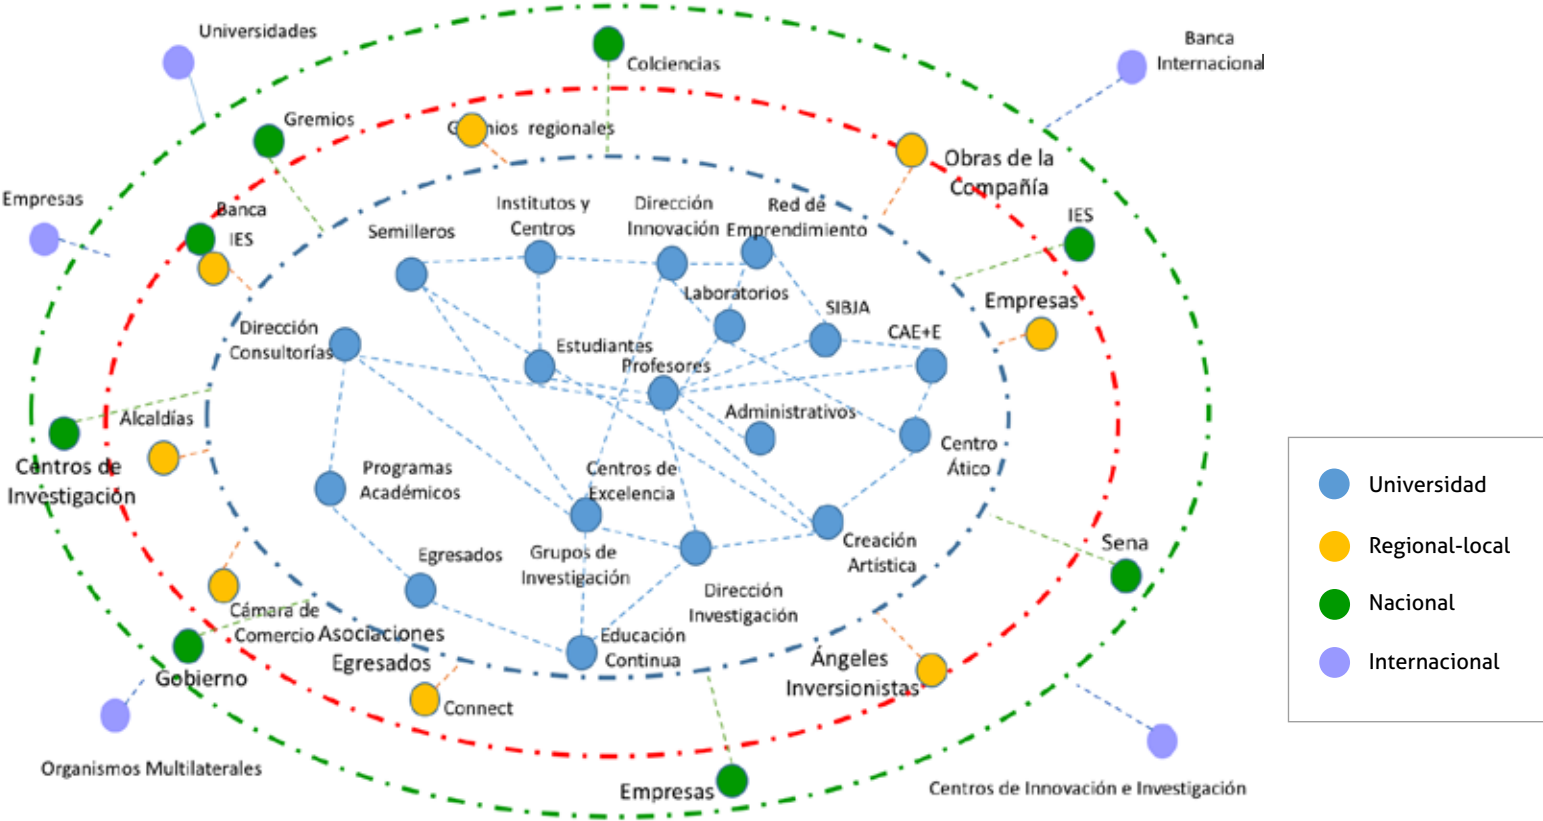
Universidades
Colciencias
Banca Internacional
Gremios
Gremios regionales
Obras de la Compañía
Empresas
Banca
IES
IES
Semilleros
Institutos y Centros
Dirección Innovación
Red de Emprendimiento
Laboratorios
SIBJA
Empresas
CAE+E
Dirección Consultorías
Estudiantes
Profesores
Alcaldías
Administrativos
Centros de Investigación
Centro Ático
Programas Académicos
Centros de Excelencia
Egresados
Grupos de Investigación
Creación Artística
Sena
Dirección Investigación
Cámara de Comercio
Asociaciones Egresados
Educación Continua
Ángeles Inversionistas
Gobierno
Connect
Organismos Multilaterales
Empresas
Centros de Innovación e Investigación
Universidad
Regional-local
Nacional
Internacional